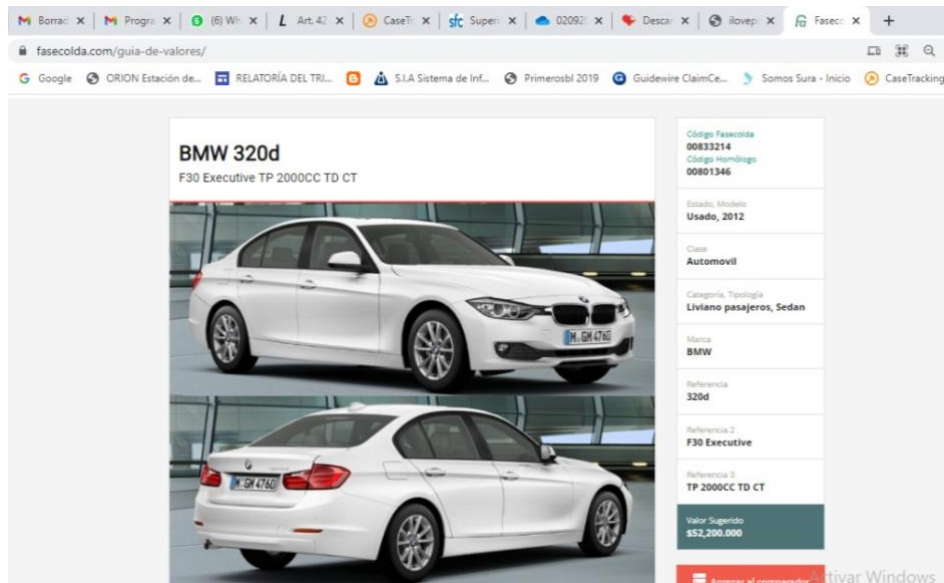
M Borrad ✕ | M Progra ✕ | (6) Wh ✕ | L Art. 42 ✕ | CaseTr ✕ | sfc Superi ✕ | 02092 ✕ | Descar ✕ | ilovep ✕ | Fasecc ✕ | +

fasecolda.com/guia-de-valores/

G Google | ORION Estación de... | RELATORÍA DEL TRI... | S.I.A Sistema de Inf... | Primerosbl 2019 | Guidewire ClaimCe... | Somos Sura - Inicio | CaseTracking

BMW 320d

F30 Executive TP 2000CC TD CT

M GM 476D

M GM 476D

Código Fasecolda
00833214
Código Homólogo
00801346

Estado, Modelo
Usado, 2012

Clase
Automovil

Categoría, Tipología
Liviano pasajeros, Sedan

Marca
BMW

Referencia
320d

Referencia 2
F30 Executive

Referencia 3
TP 2000CC TD CT

Valor Sugerido
$52,200.000

Agregar al comparador

Activar Windows